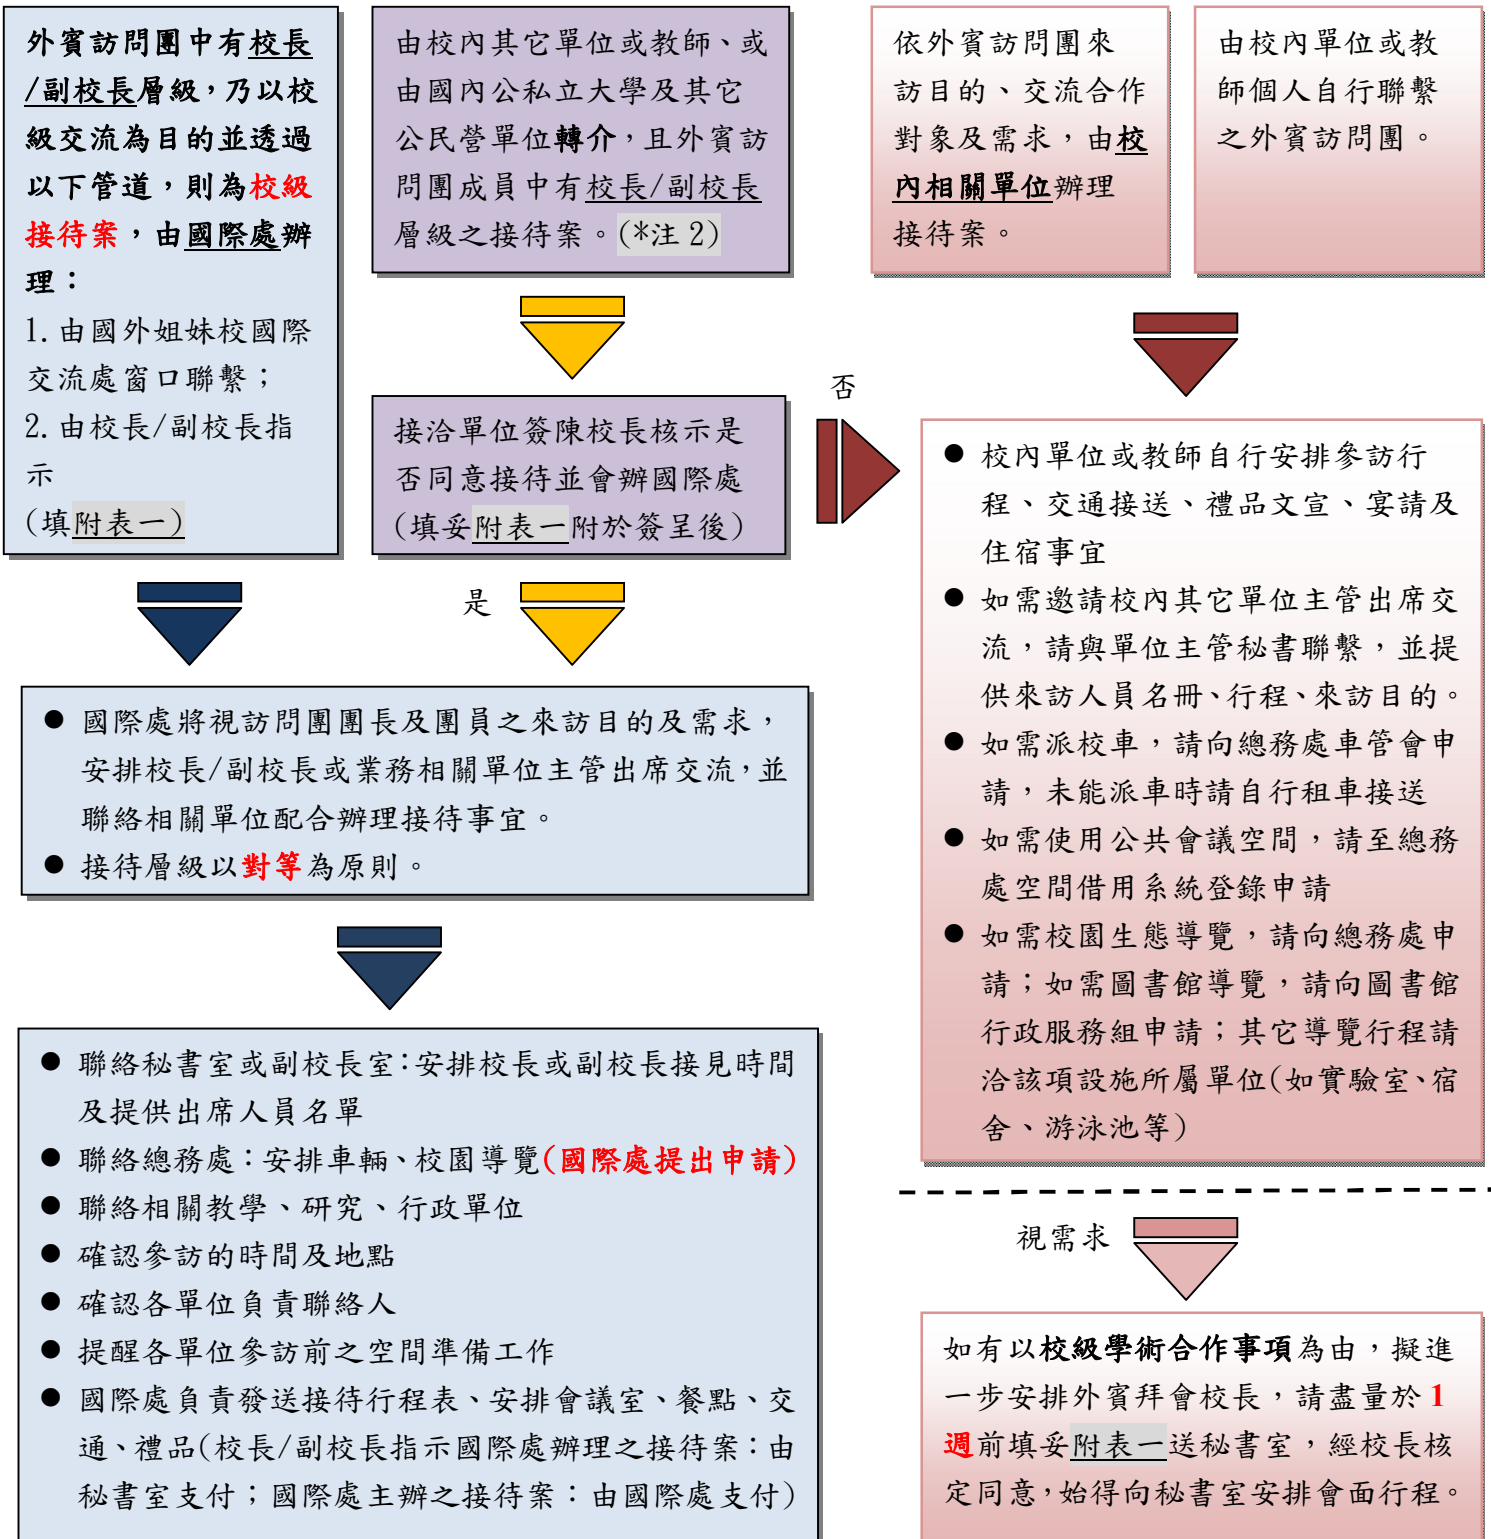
外賓訪問團中有校長/副校長層級，乃以校級交流為目的並透過以下管道，則為校級接待案，由國際處辦理：
1. 由國外姐妹校國際交流處窗口聯繫；
2. 由校長/副校長指示
(填附表一)

由校內其它單位或教師、或由國內公私立大學及其它公民營單位轉介，且外賓訪問團成員中有校長/副校長層級之接待案。(*注 2)

接洽單位簽陳校長核示是否同意接待並會辦國際處(填妥附表一附於簽呈後)

否

是

依外賓訪問團來訪目的、交流合作對象及需求，由校內相關單位辦理接待案。

由校內單位或教師個人自行聯繫之外賓訪問團。

● 校內單位或教師自行安排參訪行程、交通接送、禮品文宣、宴請及住宿事宜
● 如需邀請校內其它單位主管出席交流，請與單位主管秘書聯繫，並提供來訪人員名冊、行程、來訪目的。
● 如需派校車，請向總務處車管會申請，未能派車時請自行租車接送
● 如需使用公共會議空間，請至總務處空間借用系統登錄申請
● 如需校園生態導覽，請向總務處申請；如需圖書館導覽，請向圖書館行政服務組申請；其它導覽行程請洽該項設施所屬單位(如實驗室、宿舍、游泳池等)

● 國際處將視訪問團團長及團員之來訪目的及需求，安排校長/副校長或業務相關單位主管出席交流，並聯絡相關單位配合辦理接待事宜。
● 接待層級以對等為原則。

● 聯絡秘書室或副校長室：安排校長或副校長接見時間及提供出席人員名單
● 聯絡總務處：安排車輛、校園導覽(國際處提出申請)
● 聯絡相關教學、研究、行政單位
● 確認參訪的時間及地點
● 確認各單位負責聯絡人
● 提醒各單位參訪前之空間準備工作
● 國際處負責發送接待行程表、安排會議室、餐點、交通、禮品(校長/副校長指示國際處辦理之接待案：由秘書室支付；國際處主辦之接待案：由國際處支付)

視需求

如有以校級學術合作事項為由，擬進一步安排外賓拜會校長，請盡量於 1 週前填妥附表一送秘書室，經校長核定同意，始得向秘書室安排會面行程。